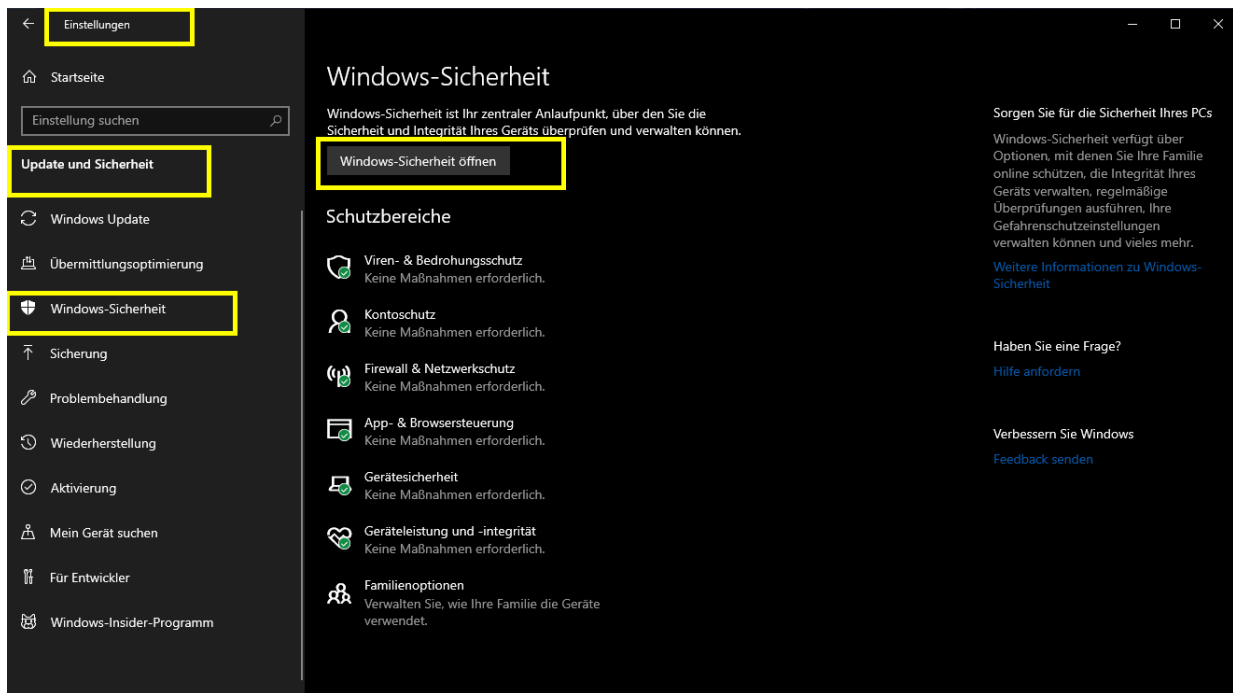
Einstellungen

Startseite

Einstellung suchen

Update und Sicherheit

Windows Update

Übermittlungsoptimierung

Windows-Sicherheit

Sicherung

Problembehandlung

Wiederherstellung

Aktivierung

Mein Gerät suchen

Für Entwickler

Windows-Insider-Programm

Windows-Sicherheit

Windows-Sicherheit ist Ihr zentraler Anlaufpunkt, über den Sie die Sicherheit und Integrität Ihres Geräts überprüfen und verwalten können.

Windows-Sicherheit öffnen

Schutzbereiche

Viren- & Bedrohungsschutz
Keine Maßnahmen erforderlich.

Kontoschutz
Keine Maßnahmen erforderlich.

Firewall & Netzwerkschutz
Keine Maßnahmen erforderlich.

App- & Browsersteuerung
Keine Maßnahmen erforderlich.

Gerätesicherheit
Keine Maßnahmen erforderlich.

Geräteleistung und -integrität
Keine Maßnahmen erforderlich.

Familienoptionen
Verwalten Sie, wie Ihre Familie die Geräte verwendet.

Sorgen Sie für die Sicherheit Ihres PCs

Windows-Sicherheit verfügt über Optionen, mit denen Sie Ihre Familie online schützen, die Integrität Ihres Geräts verwalten, regelmäßige Überprüfungen ausführen, Ihre Gefahrenschutzeinstellungen verwalten können und vieles mehr.

Weitere Informationen zu Windows-Sicherheit

Haben Sie eine Frage?

Hilfe anfordern

Verbessern Sie Windows

Feedback senden